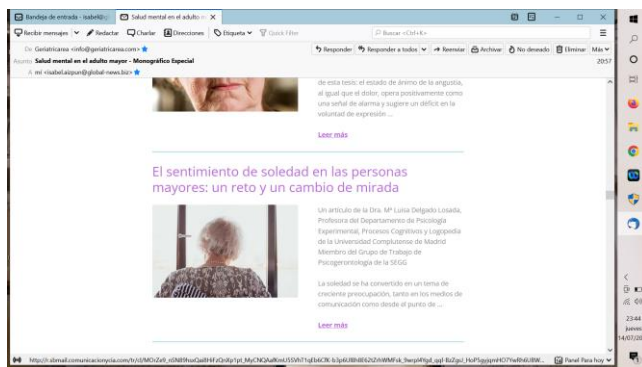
Bandeja de entrada - isabel@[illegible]   Salud mental en el adulto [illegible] ×

Recibir mensajes ∨  Redactar  Charlar  Direcciones  Etiqueta ∨  Quick Filter   Buscar <Ctrl+K>

De Geriatricarea <info@geriatricarea.com>   Responder  Responder a todos ∨  Reenviar  Archivar  No deseado  Eliminar  Más ∨

Asunto Salud mental en el adulto mayor - Monográfico Especial   20:57

A mí <isabel.aizpun@global-news.biz>

de esta tesis: el estado de ánimo de la angustia, al igual que el dolor, opera positivamente como una señal de alarma y sugiere un déficit en la voluntad de expresión ...

Leer más

El sentimiento de soledad en las personas mayores: un reto y un cambio de mirada

Un artículo de la Dra. Mª Luisa Delgado Losada, Profesora del Departamento de Psicología Experimental, Procesos Cognitivos y Logopedia de la Universidad Complutense de Madrid Miembro del Grupo de Trabajo de Psicogerontología de la SEGG

La soledad se ha convertido en un tema de creciente preocupación, tanto en los medios de comunicación como desde el punto de ...

Leer más

http://t.sbmail.comunicacionycia.com/tr/cl/MOrZe9_n5N89hseQa8HiFzQn8p1pt_MyCNQAaRmU5SVh71qEbCfK-b3p6U8h8062tZrWMFsk_9wrpf4Ygd_qpl-BzZgul_HoP5gyjqmHO7YwRh6U8W...   Panel Para hoy

23:44
jueves
14/07/20